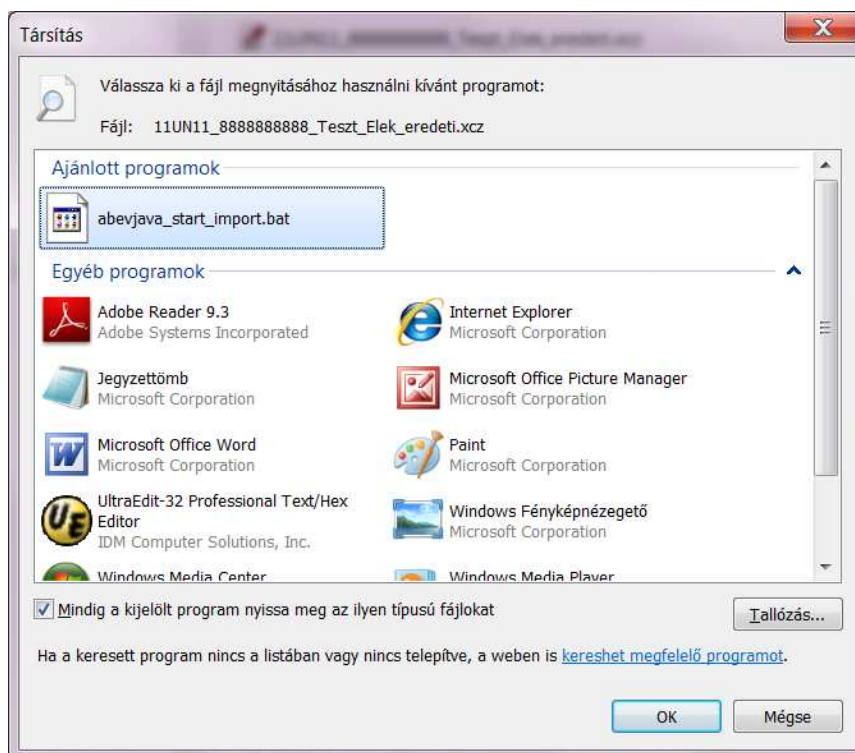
Társítás

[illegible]

X

Válassza ki a fájl megnyitásához használni kívánt programot:

Fájl: 11UN11_8888888888_Teszt_Elek_eredeti.xcz

Ajánlott programok

abevjava_start_import.bat

Egyéb programok

Adobe Reader 9.3
Adobe Systems Incorporated

Internet Explorer
Microsoft Corporation

Jegyzettömb
Microsoft Corporation

Microsoft Office Picture Manager
Microsoft Corporation

Microsoft Office Word
Microsoft Corporation

Paint
Microsoft Corporation

UltraEdit-32 Professional Text/Hex Editor
IDM Computer Solutions, Inc.

Windows Fényképnézegető
Microsoft Corporation

Windows Media Center

Windows Media Player

Mindig a kijelölt program nyissa meg az ilyen típusú fájlokat

Tallózás...

Ha a keresett program nincs a listában vagy nincs telepítve, a weben is kereshet megfelelő programot.

OK

Mégse